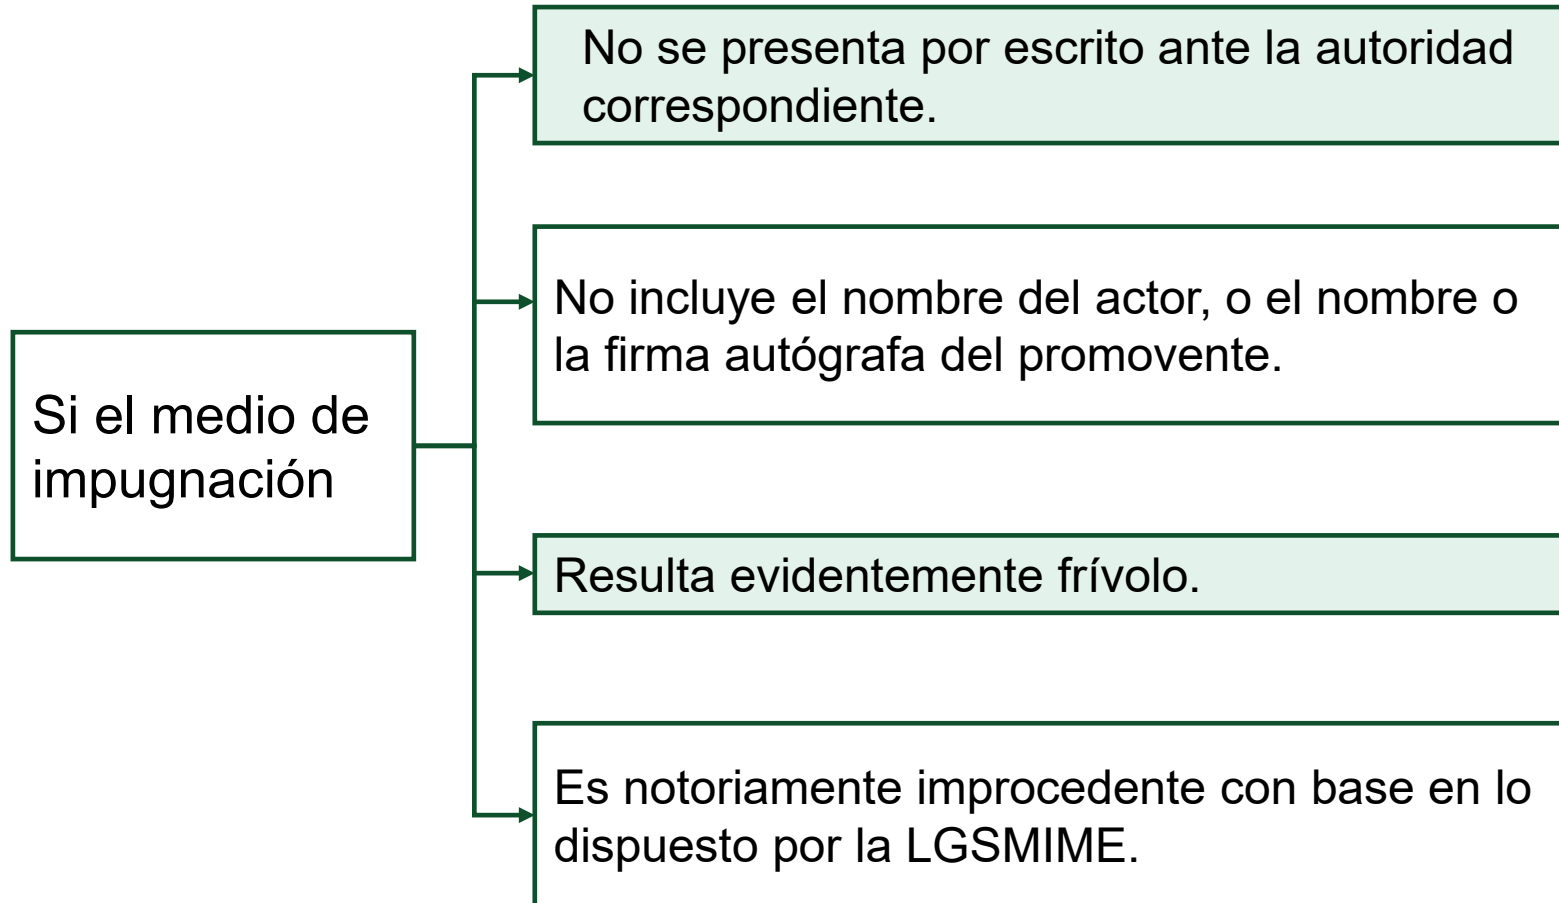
Si el medio de impugnación

No se presenta por escrito ante la autoridad correspondiente.

No incluye el nombre del actor, o el nombre o la firma autógrafa del promovente.

Resulta evidentemente frívolo.

Es notoriamente improcedente con base en lo dispuesto por la LGSMIME.